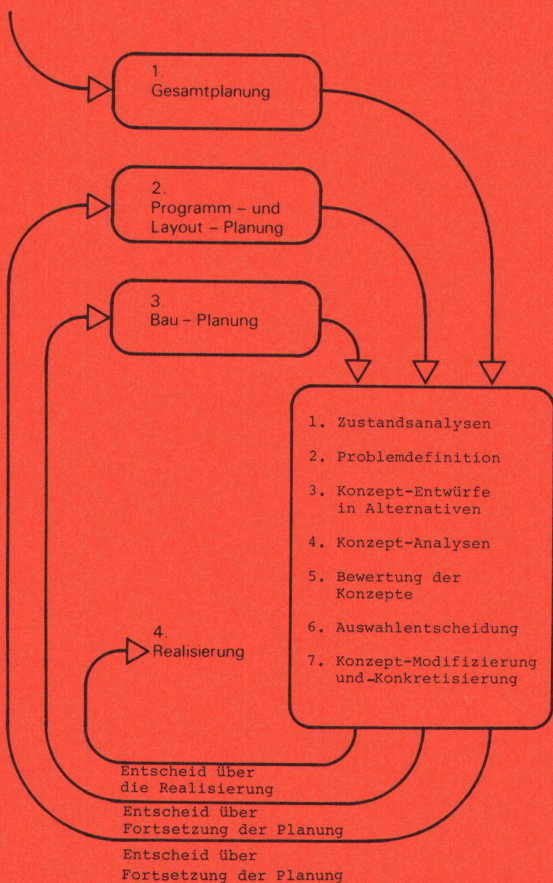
1.
Gesamtplanung

2.
Programm – und Layout – Planung

3.
Bau – Planung

1. Zustandsanalysen

2. Problemdefinition

3. Konzept-Entwürfe in Alternativen

4. Konzept-Analysen

5. Bewertung der Konzepte

6. Auswahlentscheidung

7. Konzept-Modifizierung und-Konkretisierung

4.
Realisierung

Entscheid über die Realisierung

Entscheid über Fortsetzung der Planung

Entscheid über Fortsetzung der Planung